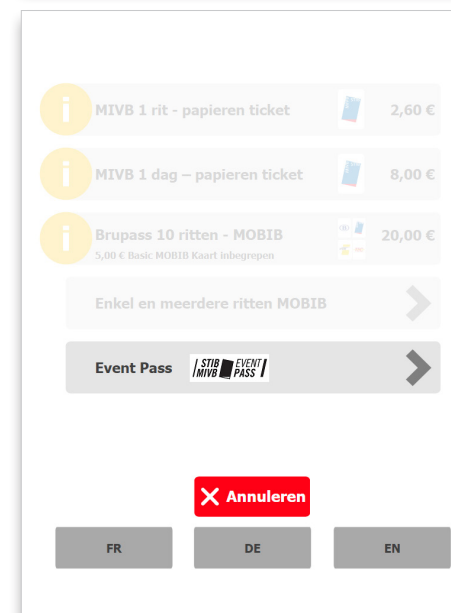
i MIVB 1 rit - papieren ticket 2,60 €

i MIVB 1 dag – papieren ticket 8,00 €

i Brupass 10 ritten - MOBIB 20,00 €
5,00 € Basic MOBIB Kaart inbegrepen

Enkel en meerdere ritten MOBIB

Event Pass STIB MIVB EVENT PASS

Annuleren

FR DE EN